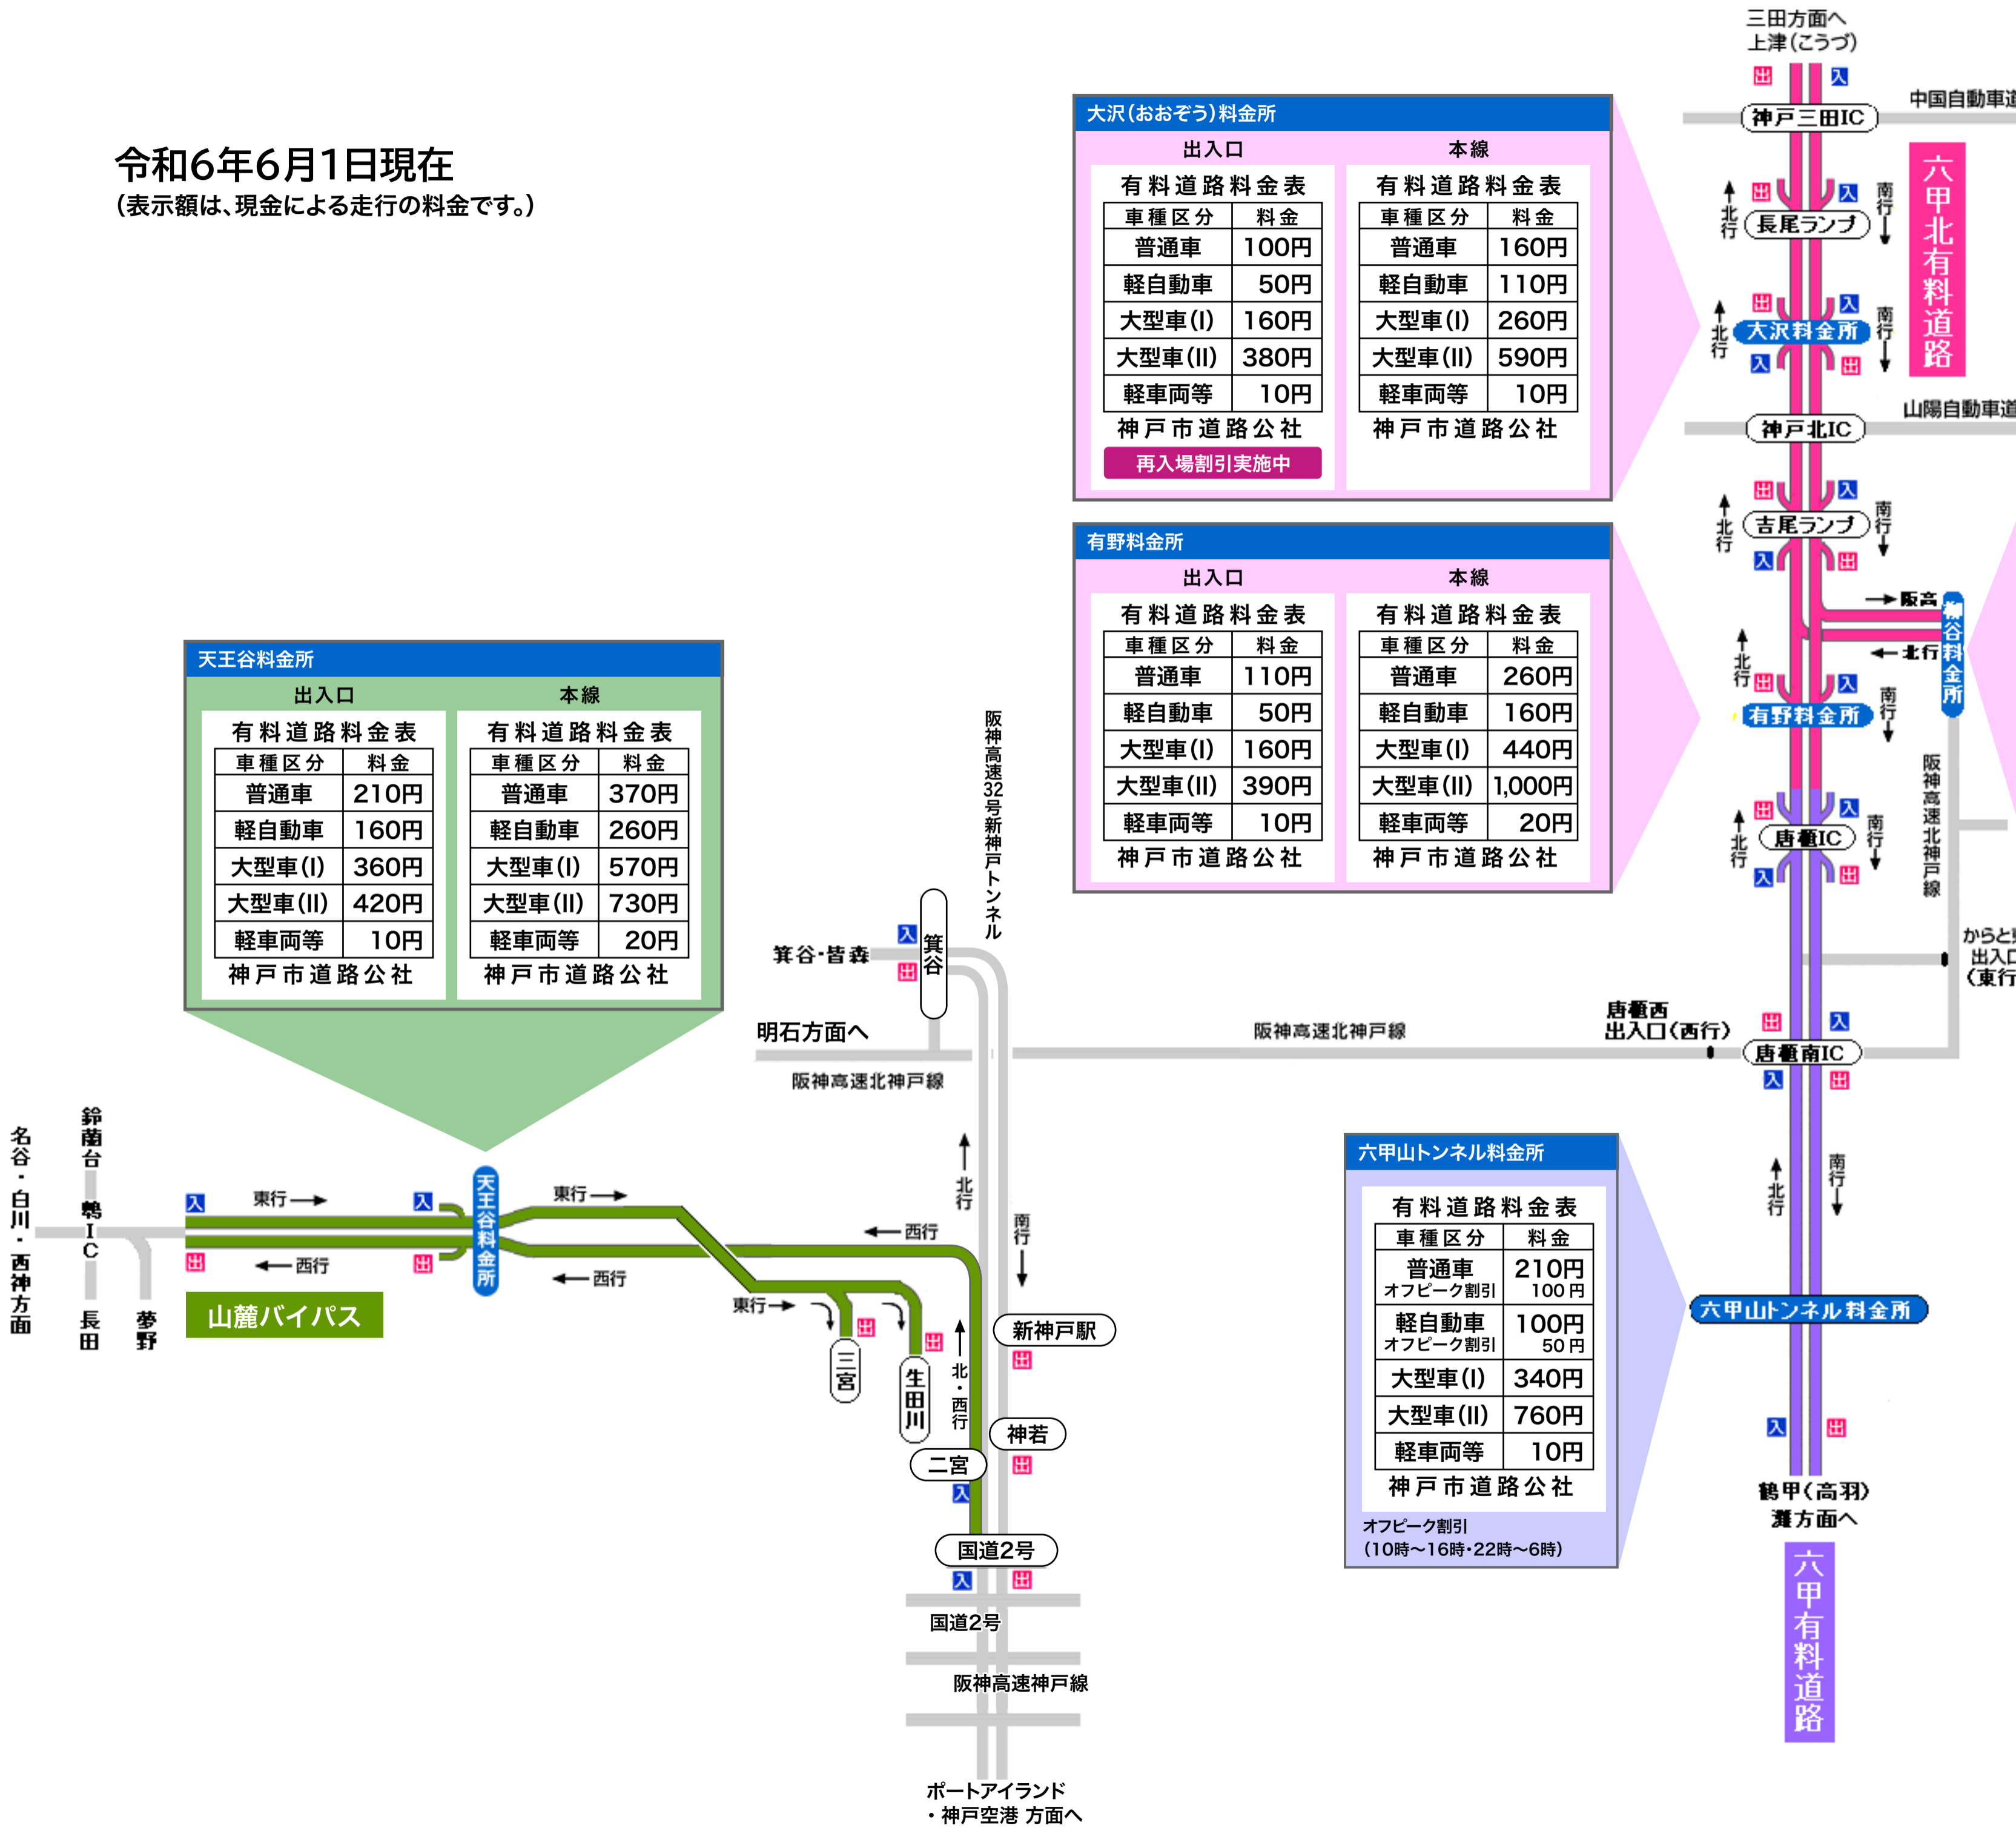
令和6年6月1日現在
（表示額は、現金による走行の料金です。）

大沢（おおぞう）料金所

出入口
有料道路料金表
| 車種区分 | 料金 |
|---|---|
| 普通車 | 100円 |
| 軽自動車 | 50円 |
| 大型車(I) | 160円 |
| 大型車(II) | 380円 |
| 軽車両等 | 10円 |
神戸市道路公社
再入場割引実施中

本線
有料道路料金表
| 車種区分 | 料金 |
|---|---|
| 普通車 | 160円 |
| 軽自動車 | 110円 |
| 大型車(I) | 260円 |
| 大型車(II) | 590円 |
| 軽車両等 | 10円 |
神戸市道路公社

有野料金所

出入口
有料道路料金表
| 車種区分 | 料金 |
|---|---|
| 普通車 | 110円 |
| 軽自動車 | 50円 |
| 大型車(I) | 160円 |
| 大型車(II) | 390円 |
| 軽車両等 | 10円 |
神戸市道路公社

本線
有料道路料金表
| 車種区分 | 料金 |
|---|---|
| 普通車 | 260円 |
| 軽自動車 | 160円 |
| 大型車(I) | 440円 |
| 大型車(II) | 1,000円 |
| 軽車両等 | 20円 |
神戸市道路公社

天王谷料金所

出入口
有料道路料金表
| 車種区分 | 料金 |
|---|---|
| 普通車 | 210円 |
| 軽自動車 | 160円 |
| 大型車(I) | 360円 |
| 大型車(II) | 420円 |
| 軽車両等 | 10円 |
神戸市道路公社

本線
有料道路料金表
| 車種区分 | 料金 |
|---|---|
| 普通車 | 370円 |
| 軽自動車 | 260円 |
| 大型車(I) | 570円 |
| 大型車(II) | 730円 |
| 軽車両等 | 20円 |
神戸市道路公社

六甲山トンネル料金所
有料道路料金表
| 車種区分 | 料金 |
|---|---|
| 普通車 オフピーク割引 | 210円 100円 |
| 軽自動車 オフピーク割引 | 100円 50円 |
| 大型車(I) | 340円 |
| 大型車(II) | 760円 |
| 軽車両等 | 10円 |
神戸市道路公社
オフピーク割引
（10時～16時・22時～6時）

三田方面へ
上津（こうづ）
出 入
中国自動車道
神戸三田IC
六甲北有料道路
北行 出 入 南行
長尾ランプ
北行 出 入 南行
大沢料金所
入 出
山陽自動車道
神戸北IC
出 入
北行 吉尾ランプ 南行
入 出
→阪高
←北行
柳谷料金所
北行 出 入 南行
有野料金所
北行 出 入 南行
唐櫃IC
入 出
阪神高速北神戸線
からと西出入口（東行）
唐櫃西
出入口（西行）
出 入
唐櫃南IC
入 出
阪神高速北神戸線
北行 南行
六甲山トンネル料金所
入 出
鶴甲（高羽）
灘方面へ
六甲有料道路

阪神高速32号新神戸トンネル
箕谷・皆森
入 出
箕谷
明石方面へ
阪神高速北神戸線
北行
南行
新神戸駅
出
神若
出
二宮
入
国道2号
入 出
国道2号
阪神高速神戸線
ポートアイランド
・神戸空港 方面へ

名谷・白川・西神方面
鈴蘭台
鵯IC
長田
夢野
入 東行→ 入
出 ←西行 出
天王谷料金所
東行→
←西行
←西行
東行→
出 出
三宮
生田川
北・西行
山麓バイパス